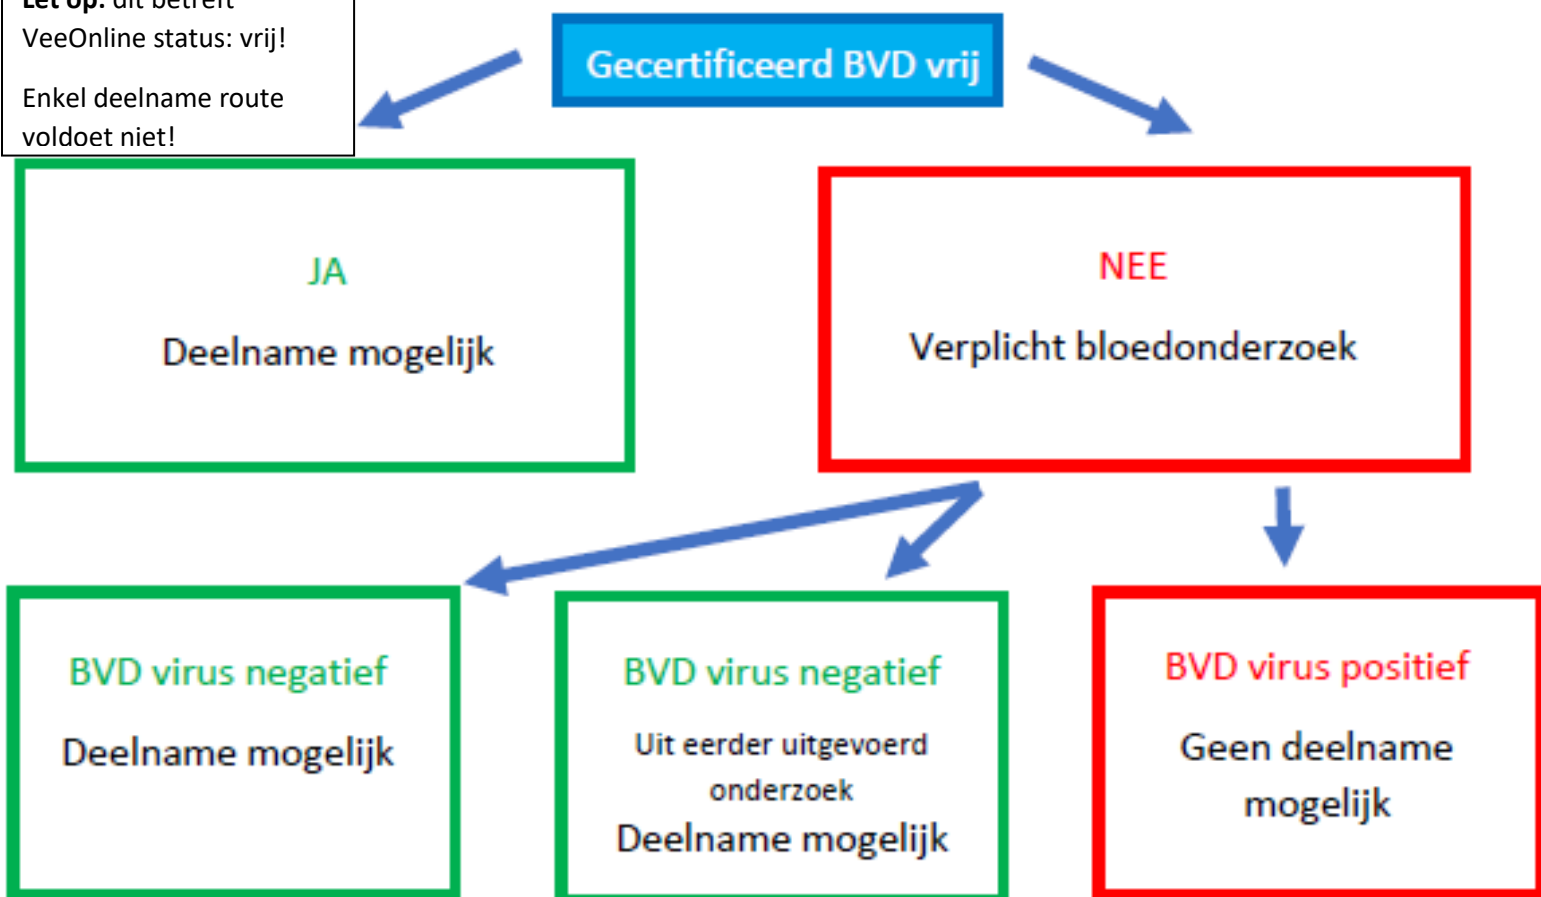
Let op: dit betreft VeeOnline status: vrij!

Enkel deelname route voldoet niet!

Gecertificeerd BVD vrij

JA

Deelname mogelijk

NEE

Verplicht bloedonderzoek

BVD virus negatief

Deelname mogelijk

BVD virus negatief

Uit eerder uitgevoerd onderzoek

Deelname mogelijk

BVD virus positief

Geen deelname mogelijk